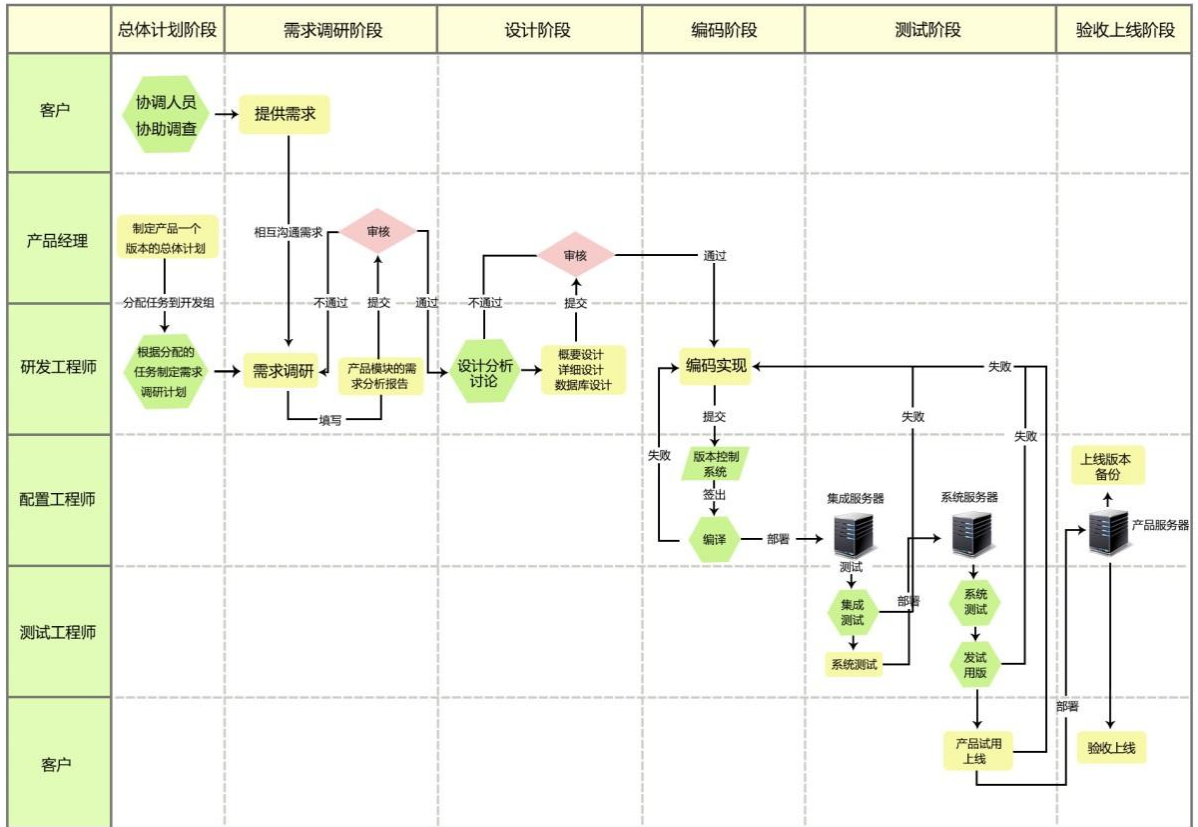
| | 总体计划阶段 | 需求调研阶段 | 设计阶段 | 编码阶段 | 测试阶段 | 验收上线阶段 |
|---|---|---|---|---|---|---|
| 客户 | | | | | | |
| 产品经理 | | | | | | |
| 研发工程师 | | | | | | |
| 配置工程师 | | | | | | |
| 测试工程师 | | | | | | |
| 客户 | | | | | | |

协调人员 协助调查

提供需求

制定产品一个版本的总体计划

相互沟通需求

审核

分配任务到开发组

不通过

提交

通过

根据分配的任务制定需求调研计划

需求调研

产品模块的需求分析报告

填写

审核

通过

不通过

提交

设计分析讨论

概要设计 详细设计 数据库设计

编码实现

失败

失败

失败

提交

失败

版本控制系统

签出

编译

部署

集成服务器

测试

集成测试

系统测试

部署

系统服务器

系统测试

发试用版

产品试用上线

上线版本备份

产品服务器

部署

验收上线